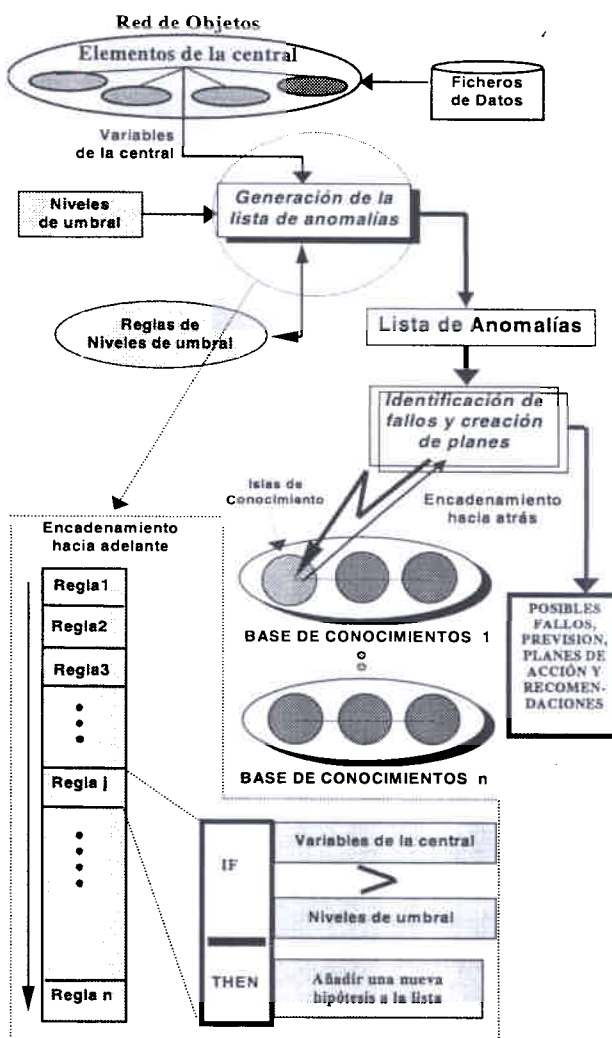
Red de Objetos

Elementos de la central

Ficheros de Datos

Variables de la central

Niveles de umbral

Generación de la lista de anomalías

Reglas de Niveles de umbral

Lista de Anomalías

Identificación de fallos y creación de planes

Islas de Conocimiento

Encadenamiento hacia atrás

BASE DE CONOCIMIENTOS 1

BASE DE CONOCIMIENTOS n

POSIBLES FALLOS, PREVISION, PLANES DE ACCIÓN Y RECOMENDACIONES

Encadenamiento hacia adelante

Regla1

Regla2

Regla3

Regla j

Regla n

IF

Variables de la central

>

Niveles de umbral

THEN

Añadir una nueva hipótesis a la lista